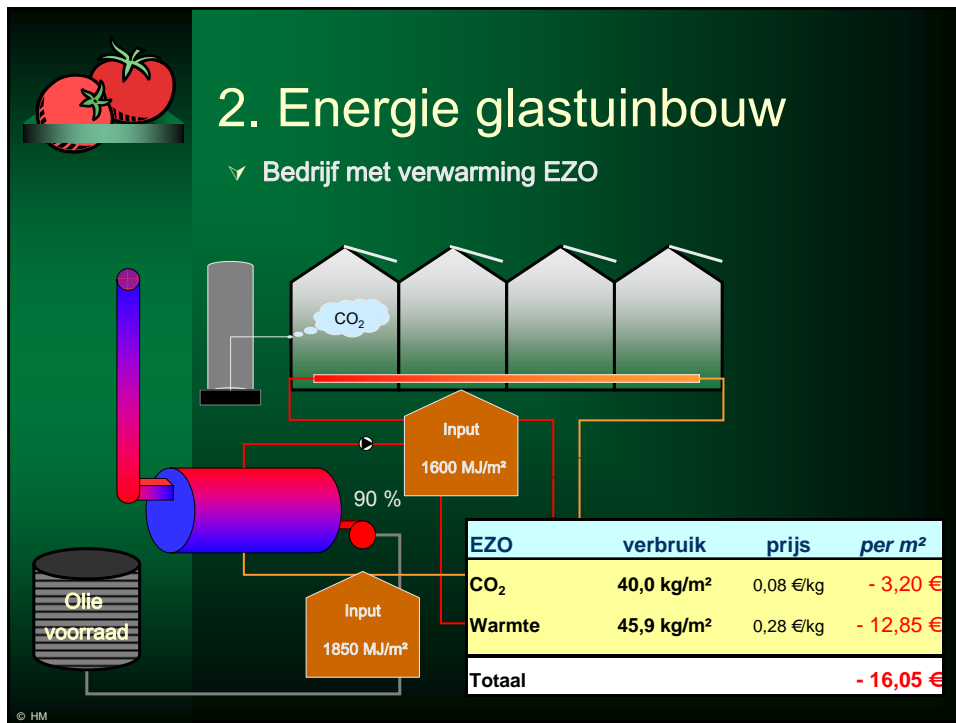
2. Energie glastuinbouw

Bedrijf met verwarming EZO

$CO_2$

Input

1600 MJ/m²

90 %

Input

1850 MJ/m²

Olie voorraad

| EZO | verbruik | prijs | per m² |
|---|---|---|---|
| $CO_2$ | 40,0 kg/m² | 0,08 €/kg | - 3,20 € |
| Warmte | 45,9 kg/m² | 0,28 €/kg | - 12,85 € |
| Totaal | | | - 16,05 € |

© HM